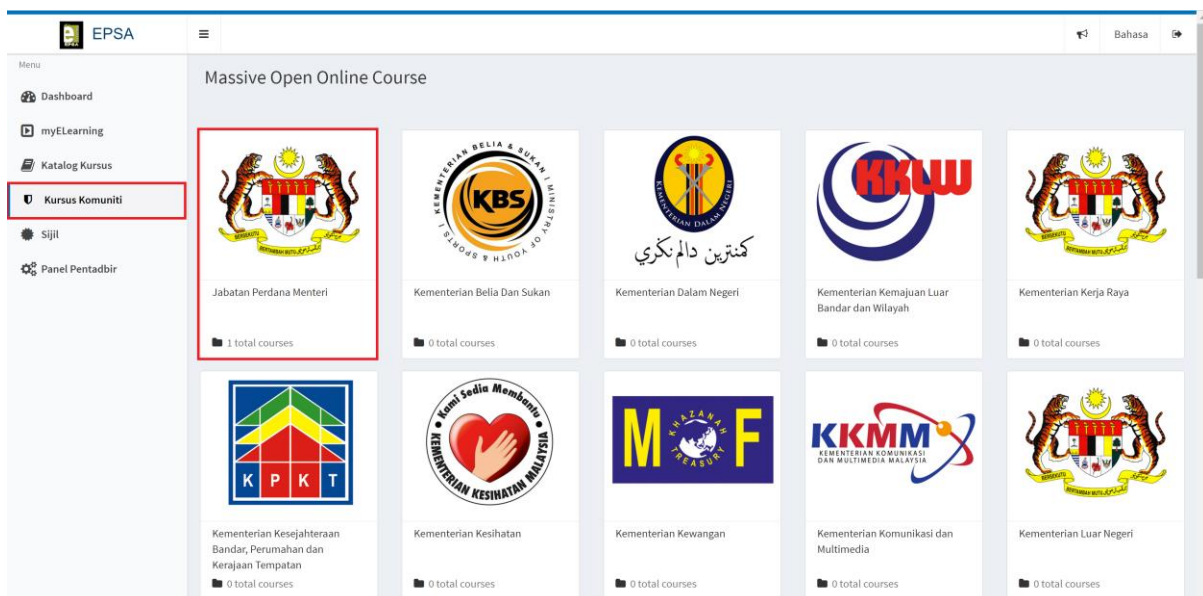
EPSA

Menu

Dashboard

myELearning

Katalog Kursus

Kursus Komuniti

Sijil

Panel Pentadbir

Bahasa

Massive Open Online Course

BERSEKUTU BERTAMBAH MUTU

Jabatan Perdana Menteri

1 total courses

KEMENTERIAN BELIA & SUKAN | MINISTRY OF YOUTH & SPORTS

KBS

Kementerian Belia Dan Sukan

0 total courses

KEMENTERIAN DALAM NEGERI

كمنترين دالم نݢري

Kementerian Dalam Negeri

0 total courses

KKLW

Kementerian Kemajuan Luar Bandar dan Wilayah

0 total courses

BERSEKUTU BERTAMBAH MUTU

Kementerian Kerja Raya

0 total courses

K P K T

Kementerian Kesejahteraan Bandar, Perumahan dan Kerajaan Tempatan

0 total courses

Kami Sedia Membantu

KEMENTERIAN KESIHATAN MALAYSIA

Kementerian Kesihatan

0 total courses

M F

KHAZANAH TREASURY

Kementerian Kewangan

0 total courses

KKMM

KEMENTERIAN KOMUNIKASI DAN MULTIMEDIA MALAYSIA

Kementerian Komunikasi dan Multimedia

0 total courses

BERSEKUTU BERTAMBAH MUTU

Kementerian Luar Negeri

0 total courses